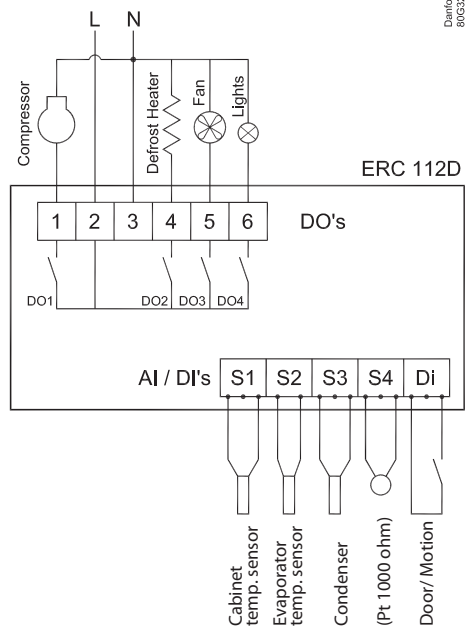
Danfoss
80G32

L N

Compressor
Defrost Heater
Fan
Lights

ERC 112D

| 1 | 2 | 3 | 4 | 5 | 6 |
|---|---|---|---|---|---|

DO's

DO1 DO2 DO3 DO4

AI / DI's

| S1 | S2 | S3 | S4 | Di |
|---|---|---|---|---|

Cabinet temp. sensor
Evaporator temp. sensor
Condenser
(Pt 1000 ohm)
Door/Motion